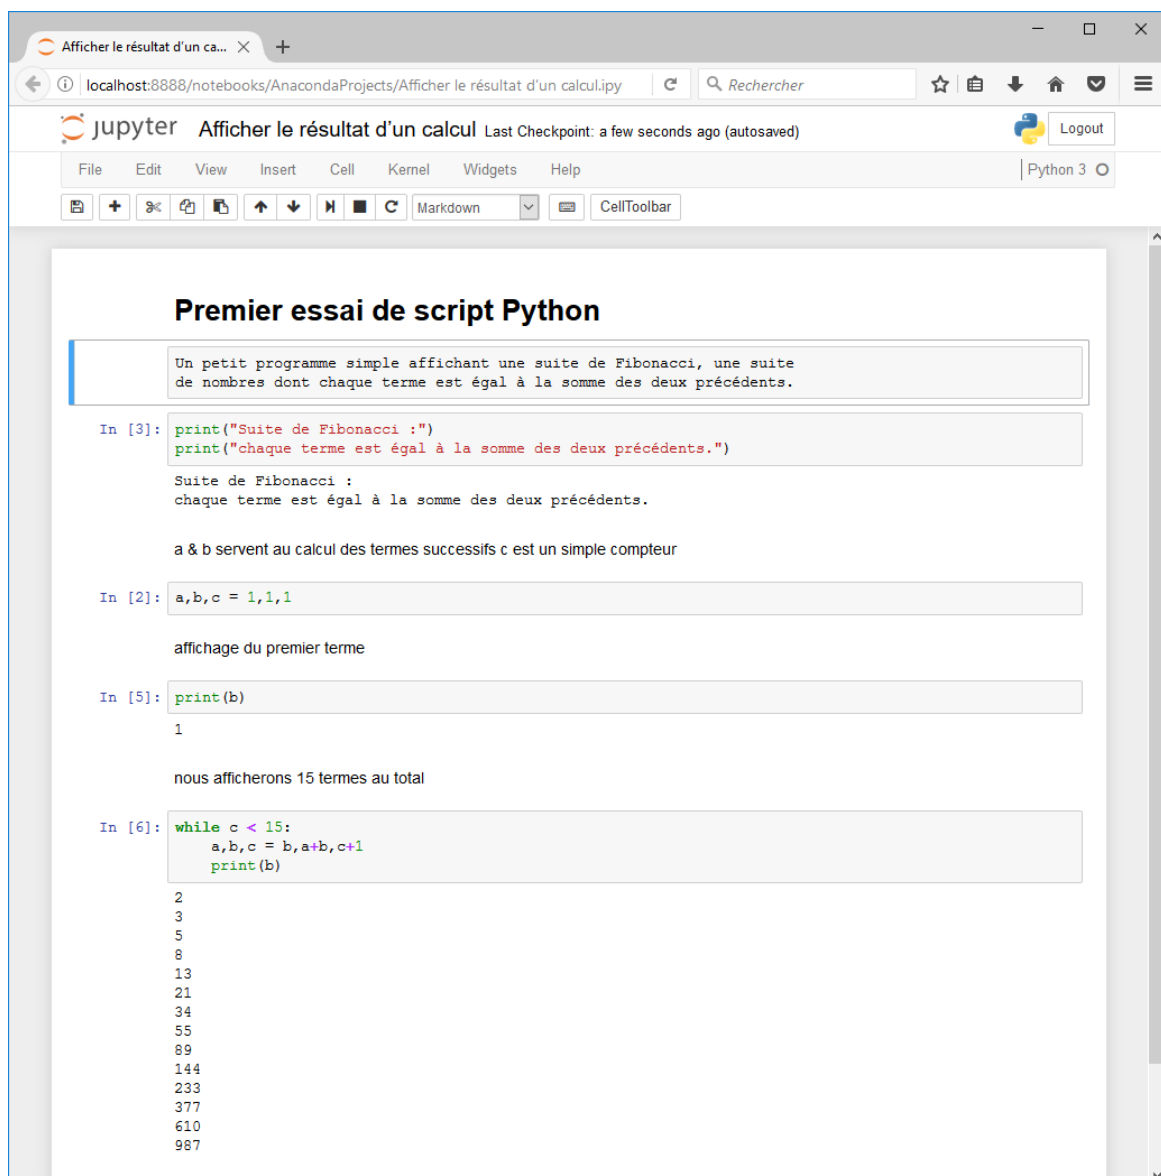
Afficher le résultat d'un ca...

localhost:8888/notebooks/AnacondaProjects/Afficher le résultat d'un calcul.ipy

Rechercher

jupyter Afficher le résultat d'un calcul Last Checkpoint: a few seconds ago (autosaved)

Logout

File Edit View Insert Cell Kernel Widgets Help

Python 3

Markdown

CellToolbar

Premier essai de script Python

Un petit programme simple affichant une suite de Fibonacci, une suite de nombres dont chaque terme est égal à la somme des deux précédents.

In [3]: print("Suite de Fibonacci :")
print("chaque terme est égal à la somme des deux précédents.")

Suite de Fibonacci :
chaque terme est égal à la somme des deux précédents.

a & b servent au calcul des termes successifs c est un simple compteur

In [2]: a,b,c = 1,1,1

affichage du premier terme

In [5]: print(b)

1

nous afficherons 15 termes au total

In [6]: while c < 15:
    a,b,c = b,a+b,c+1
    print(b)

2
3
5
8
13
21
34
55
89
144
233
377
610
987